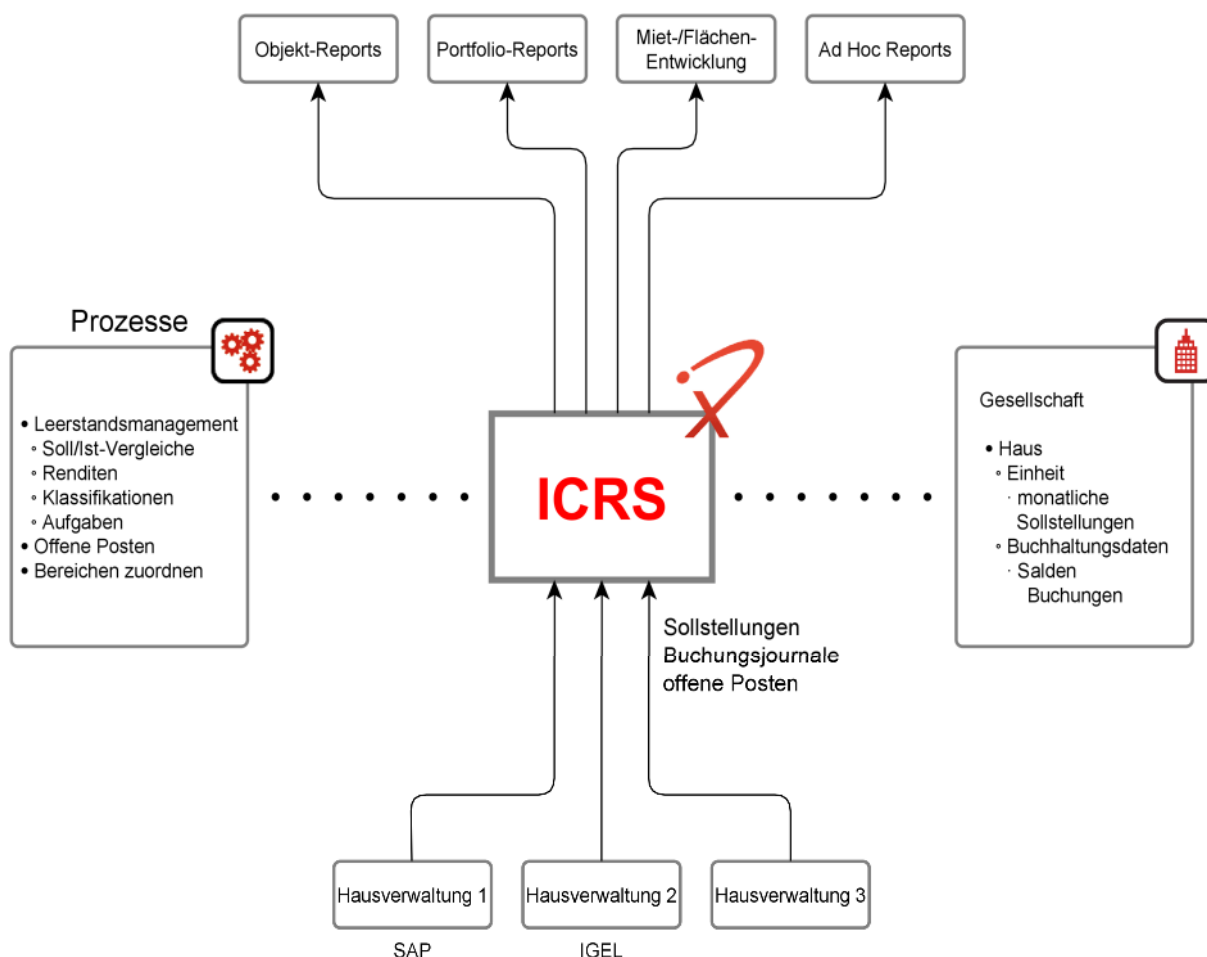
Objekt-Reports

Portfolio-Reports

Miet-/Flächen-Entwicklung

Ad Hoc Reports

Prozesse

• Leerstandsmanagement
◦ Soll/Ist-Vergleiche
◦ Renditen
◦ Klassifikationen
◦ Aufgaben
• Offene Posten
• Bereichen zuordnen

ICRS

Gesellschaft

• Haus
◦ Einheit
· monatliche Sollstellungen
◦ Buchhaltungsdaten
· Salden Buchungen

Sollstellungen
Buchungsjournale
offene Posten

Hausverwaltung 1

Hausverwaltung 2

Hausverwaltung 3

SAP

IGEL